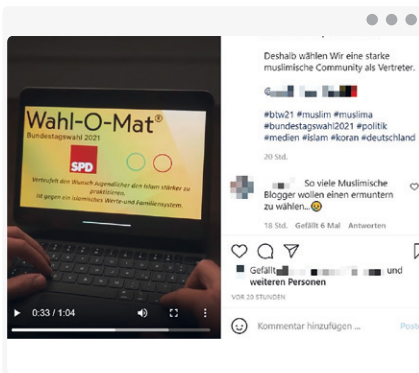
Wahl-O-Mat®
Bundestagswahl 2021

SPD

Verteufelt den Wunsch jugendlicher den Islam stärker zu praktizieren.
ist gegen ein islamisches Werte und Familiensystem.

0:33 / 1:04

Deshalb wählen Wir eine starke muslimische Community als Vertreter.

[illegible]

#btw21 #muslim #muslima #bundestagswahl2021 #politik #medien #islam #koran #deutschland

20 Std.

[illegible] So viele Muslimische Blogger wollen einen ermuntern zu wählen...😮

18 Std. Gefällt 6 Mal Antworten

Gefällt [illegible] und weiteren Personen

VOR 20 STUNDEN

Kommentar hinzufügen ...

Post